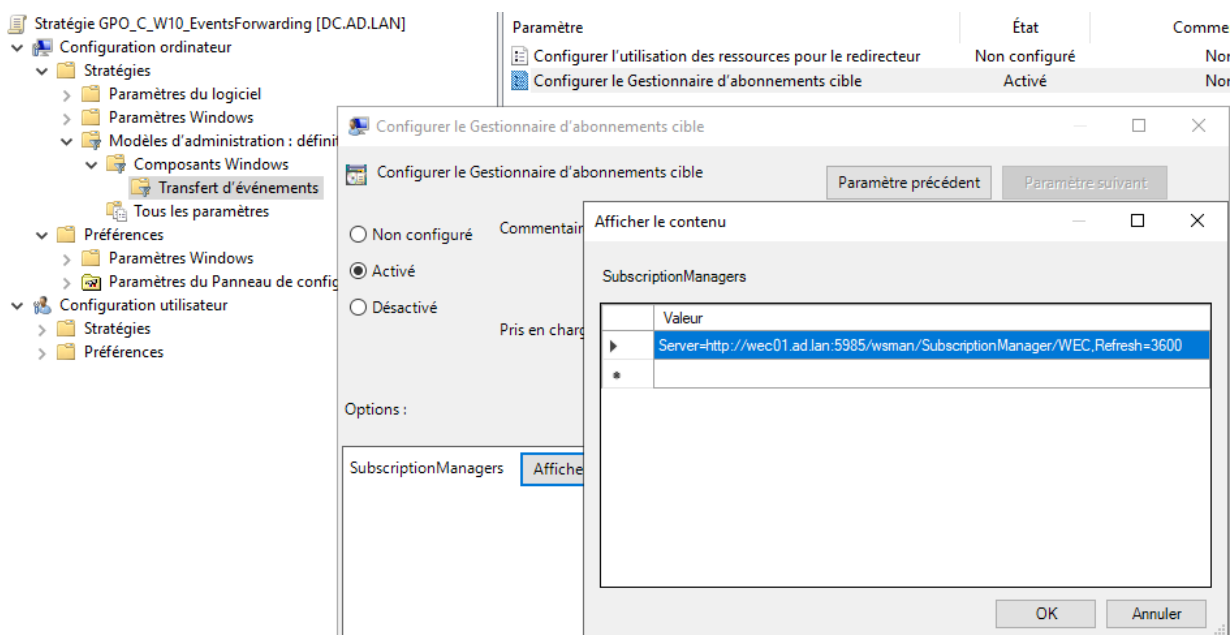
Stratégie GPO_C_W10_EventsForwarding [DC.AD.LAN]
Configuration ordinateur
Stratégies
Paramètres du logiciel
Paramètres Windows
Modèles d'administration : définit
Composants Windows
Transfert d'événements
Tous les paramètres
Préférences
Paramètres Windows
Paramètres du Panneau de config
Configuration utilisateur
Stratégies
Préférences

| Paramètre | État | Comme |
|---|---|---|
| Configurer l'utilisation des ressources pour le redirecteur | Non configuré | Nor |
| Configurer le Gestionnaire d'abonnements cible | Activé | Nor |

Configurer le Gestionnaire d'abonnements cible

Configurer le Gestionnaire d'abonnements cible

Paramètre précédent

Paramètre suivant

Non configuré

Activé

Désactivé

Commentair

Pris en charg

Options :

SubscriptionManagers

Affiche

Afficher le contenu

SubscriptionManagers

| | Valeur |
|---|---|
| ▶ | Server=http://wec01.ad.lan:5985/wsman/SubscriptionManager/WEC,Refresh=3600 |
| * | |

OK

Annuler